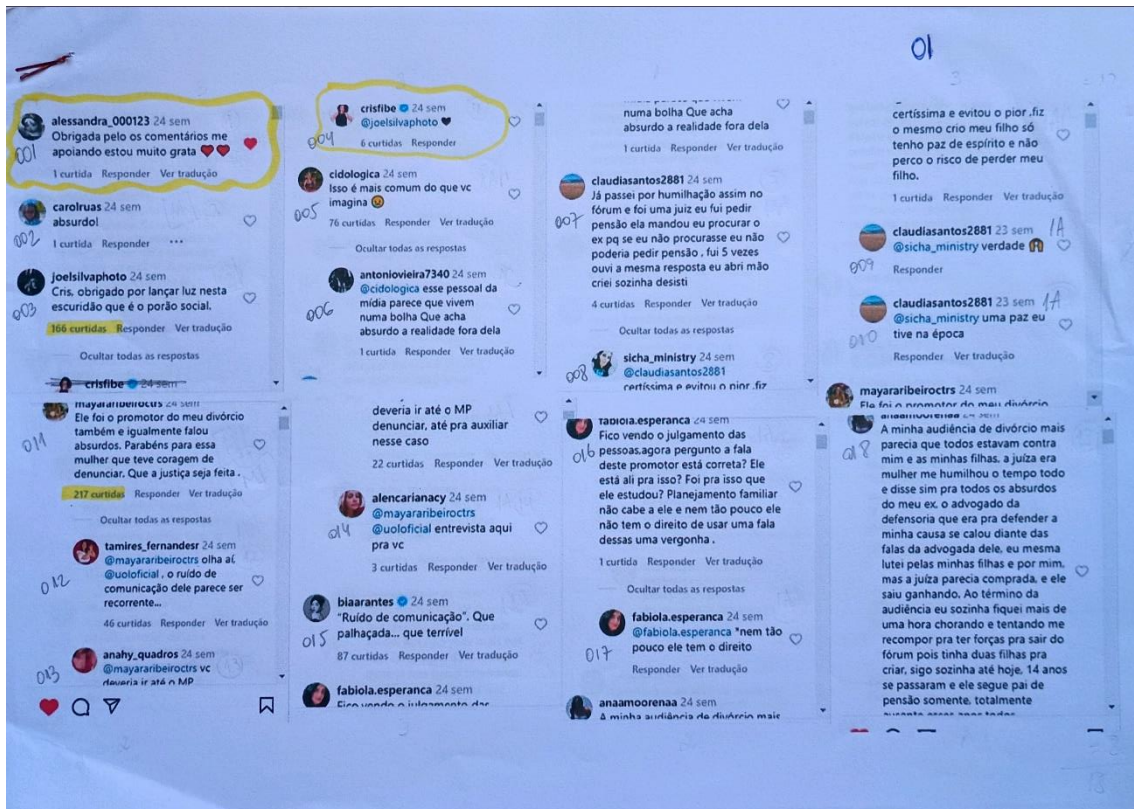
01

001
alessandra_000123 24 sem
Obrigada pelo os comentários me apoiando estou muito grata ❤❤
1 curtida Responder Ver tradução

002
carolruas 24 sem
absurdo!
1 curtida Responder ...

003
joelsilvaphoto 24 sem
Cris, obrigado por lançar luz nesta escuridão que é o porão social.
166 curtidas Responder Ver tradução
Ocultar todas as respostas
crisfibe 24 sem

004
crisfibe 24 sem
@joelsilvaphoto ❤
6 curtidas Responder

005
cidologica 24 sem
Isso é mais comum do que vc imagina
76 curtidas Responder Ver tradução
Ocultar todas as respostas

006
antonioviera7340 24 sem
@cidologica esse pessoal da mídia parece que vivem numa bolha Que acha absurdo a realidade fora dela
1 curtida Responder Ver tradução

numa bolha Que acha absurdo a realidade fora dela
1 curtida Responder Ver tradução

007
claudiasantos2881 24 sem
Já passei por humilhação assim no fórum e foi uma juiz eu fui pedir pensão ela mandou eu procurar o ex pq se eu não procurasse eu não poderia pedir pensão , fui 5 vezes ouvi a mesma resposta eu abri mão criei sozinha desisti
4 curtidas Responder Ver tradução
Ocultar todas as respostas

008
sicha_ministry 24 sem
@claudiasantos2881
certíssima e evitou o pior ,fiz

certíssima e evitou o pior ,fiz o mesmo crio meu filho só tenho paz de espírito e não perco o risco de perder meu filho.
1 curtida Responder Ver tradução

009
claudiasantos2881 23 sem 1A
@sicha_ministry verdade
Responder

010
claudiasantos2881 23 sem 1A
@sicha_ministry uma paz eu tive na época
Responder Ver tradução

mayararibeiroctrs 24 sem
Ele foi o promotor do meu divórcio

011
mayararibeiroctrs 24 sem
Ele foi o promotor do meu divórcio também e igualmente falou absurdos. Parabéns para essa mulher que teve coragem de denunciar. Que a justiça seja feita .
217 curtidas Responder Ver tradução
Ocultar todas as respostas

012
tamires_fernandesr 24 sem
@mayararibeiroctrs olha aí, @uoloficial , o ruído de comunicação dele parece ser recorrente...
46 curtidas Responder Ver tradução

013
anahy_quadros 24 sem
@mayararibeiroctrs vc deveria ir até o MP

deveria ir até o MP denunciar, até pra auxiliar nesse caso
22 curtidas Responder Ver tradução

014
alencarianacy 24 sem
@mayararibeiroctrs @uoloficial entrevista aqui pra vc
3 curtidas Responder Ver tradução

015
biaarantes 24 sem
"Ruído de comunicação". Que palhaçada... que terrível
87 curtidas Responder Ver tradução

fabiola.esperanca 24 sem
Fico vendo o julgamento das

016
fabiola.esperanca 24 sem
Fico vendo o julgamento das pessoas,agora pergunto a fala deste promotor está correta? Ele está ali pra isso? Foi pra isso que ele estudou? Planejamento familiar não cabe a ele e nem tão pouco ele não tem o direito de usar uma fala dessas uma vergonha .
1 curtida Responder Ver tradução
Ocultar todas as respostas

017
fabiola.esperanca 24 sem
@fabiola.esperanca "nem tão pouco ele tem o direito
Responder Ver tradução

anaamoorenaa 24 sem
A minha audiência de divórcio mais

018
anaamoorenaa 24 sem
A minha audiência de divórcio mais parecia que todos estavam contra mim e as minhas filhas, a juíza era mulher me humilhou o tempo todo e disse sim pra todos os absurdos do meu ex, o advogado da defensoria que era pra defender a minha causa se calou diante das falas da advogada dele, eu mesma lutei pelas minhas filhas e por mim, mas a juíza parecia comprada, e ele saiu ganhando. Ao término da audiência eu sozinha fiquei mais de uma hora chorando e tentando me recompor pra ter forças pra sair do fórum pois tinha duas filhas pra criar, sigo sozinha até hoje, 14 anos se passaram e ele segue pai de pensão somente, totalmente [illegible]